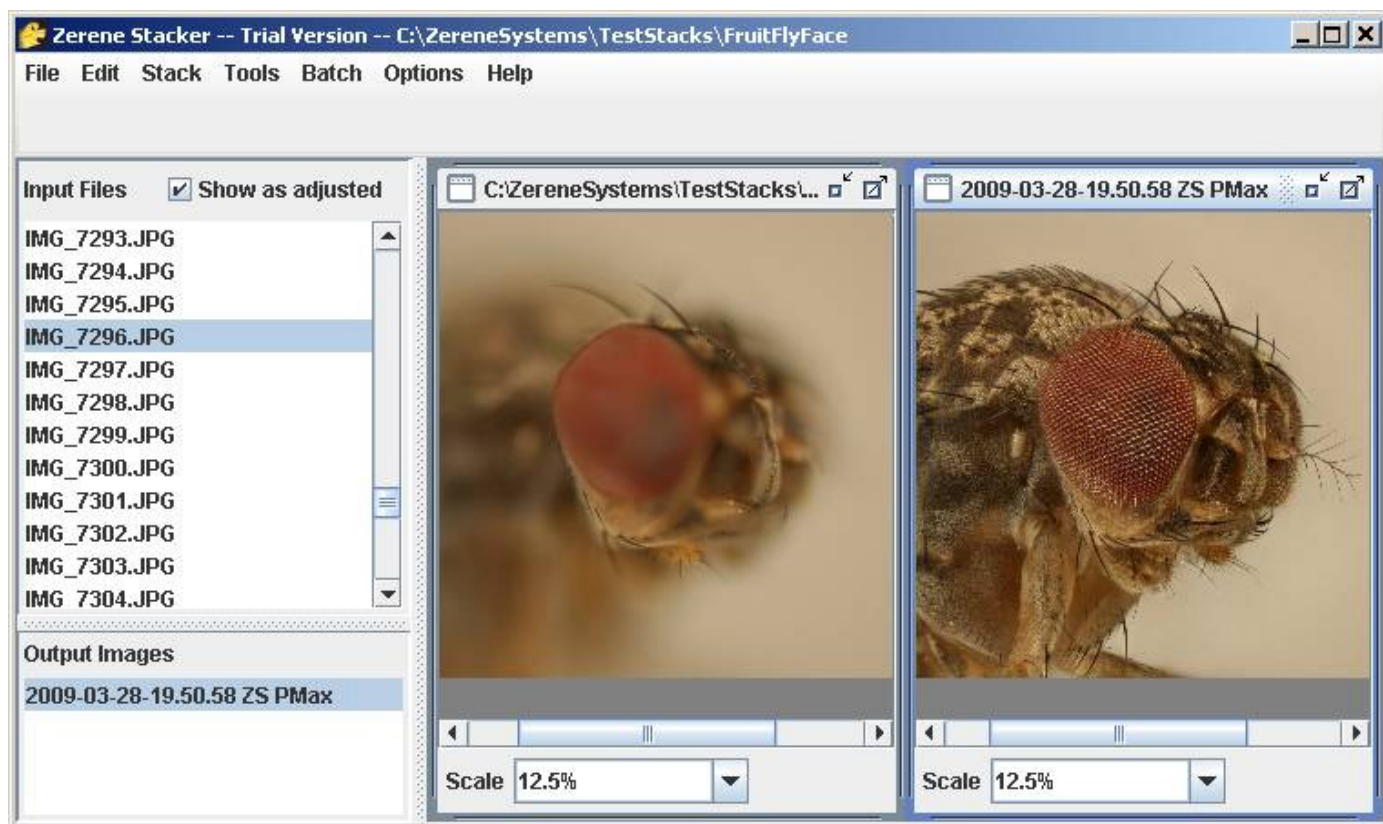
Zerene Stacker -- Trial Version -- C:\ZereneSystems\TestStacks\FruitFlyFace

File Edit Stack Tools Batch Options Help

Input Files ☑ Show as adjusted

IMG_7293.JPG
IMG_7294.JPG
IMG_7295.JPG
IMG_7296.JPG
IMG_7297.JPG
IMG_7298.JPG
IMG_7299.JPG
IMG_7300.JPG
IMG_7301.JPG
IMG_7302.JPG
IMG_7303.JPG
IMG_7304.JPG

Output Images

2009-03-28-19.50.58 ZS PMax

C:\ZereneSystems\TestStacks\...

Scale 12.5%

2009-03-28-19.50.58 ZS PMax

Scale 12.5%